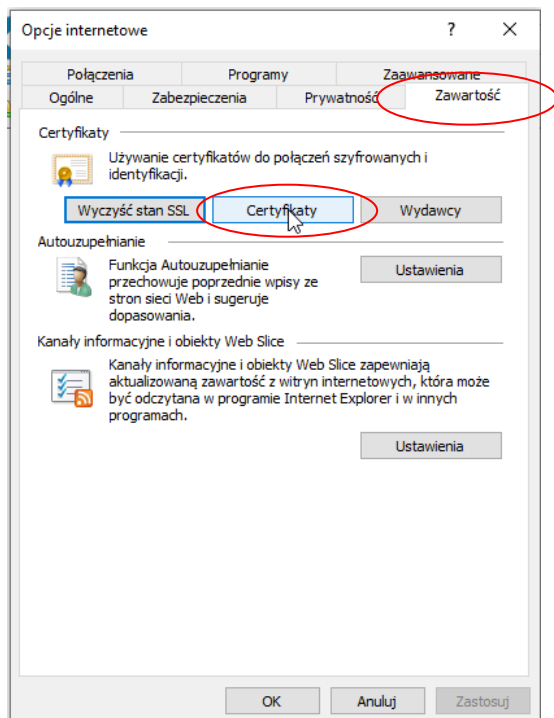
Opcje internetowe
?
X

Połączenia
Programy
Zaawansowane
Ogólne
Zabezpieczenia
Prywatność
Zawartość

Certyfikaty

Używanie certyfikatów do połączeń szyfrowanych i identyfikacji.

Wyczyść stan SSL
Certyfikaty
Wydawcy

Autouzupełnianie

Funkcja Autouzupełnianie przechowuje poprzednie wpisy ze stron sieci Web i sugeruje dopasowania.

Ustawienia

Kanały informacyjne i obiekty Web Slice

Kanały informacyjne i obiekty Web Slice zapewniają aktualizowaną zawartość z witryn internetowych, która może być odczytana w programie Internet Explorer i w innych programach.

Ustawienia

OK
Anuluj
Zastosuj